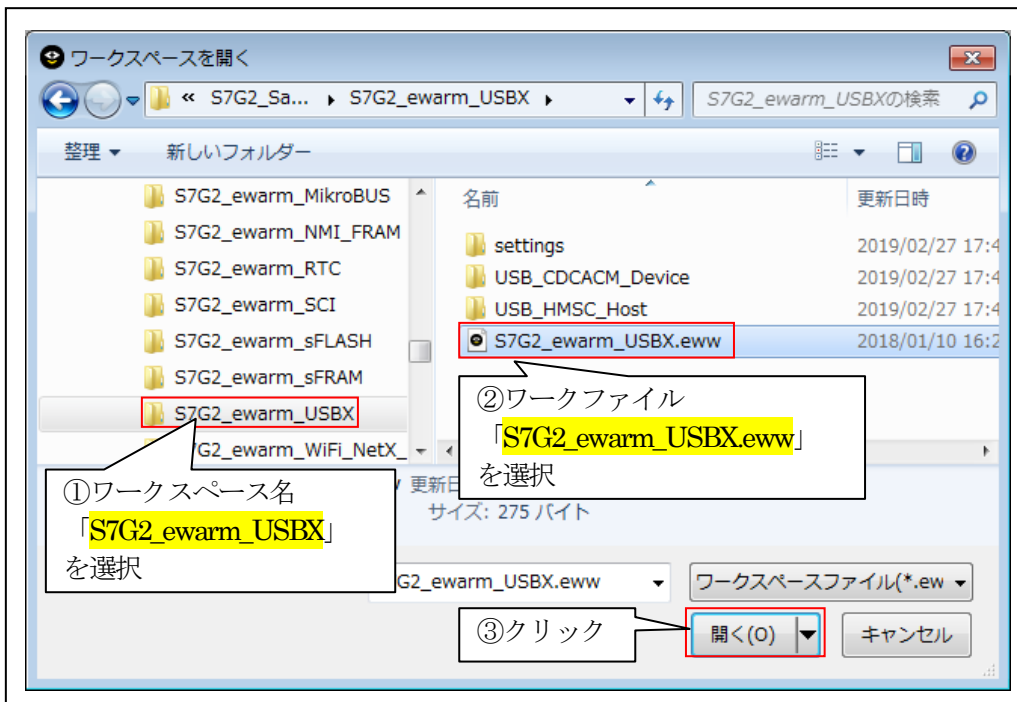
ワークスペースを開く

« S7G2_Sa... ▸ S7G2_ewarm_USBX ▸

S7G2_ewarm_USBXの検索

整理 ▾ 新しいフォルダー

S7G2_ewarm_MikroBUS
S7G2_ewarm_NMI_FRAM
S7G2_ewarm_RTC
S7G2_ewarm_SCI
S7G2_ewarm_sFLASH
S7G2_ewarm_sFRAM
S7G2_ewarm_USBX
S7G2_ewarm_WiFi_NetX_

| 名前 | 更新日時 |
|---|---|
| settings | 2019/02/27 17:4 |
| USB_CDCACM_Device | 2019/02/27 17:4 |
| USB_HMSC_Host | 2019/02/27 17:4 |
| S7G2_ewarm_USBX.eww | 2018/01/10 16:2 |

②ワークファイル
「S7G2_ewarm_USBX.eww」
を選択

①ワークスペース名
「S7G2_ewarm_USBX」
を選択

更新日
サイズ: 275 バイト

S7G2_ewarm_USBX.eww

ワークスペースファイル(*.ew

③クリック

開く(O)

キャンセル